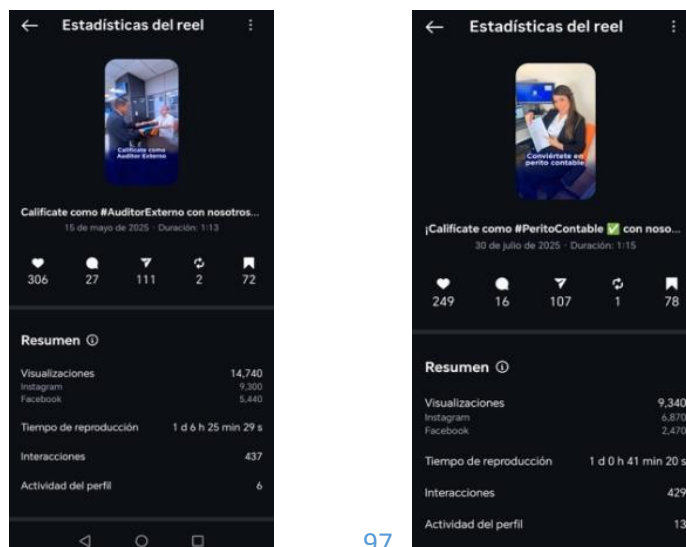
← Estadísticas del reel

Califícate como Auditor Externo

Califícate como #AuditorExterno con nosotros...

15 de mayo de 2025 · Duración: 1:13

306 27 111 2 72

Resumen ⓘ

Visualizaciones 14,740
Instagram 9,300
Facebook 5,440

Tiempo de reproducción 1 d 6 h 25 min 29 s

Interacciones 437

Actividad del perfil 6

← Estadísticas del reel

Conviértete en perito contable

¡Califícate como #PeritoContable ✅ con noso...

30 de julio de 2025 · Duración: 1:15

249 16 107 1 78

Resumen ⓘ

Visualizaciones 9,340
Instagram 6,870
Facebook 2,470

Tiempo de reproducción 1 d 0 h 41 min 20 s

Interacciones 429

Actividad del perfil 13

97